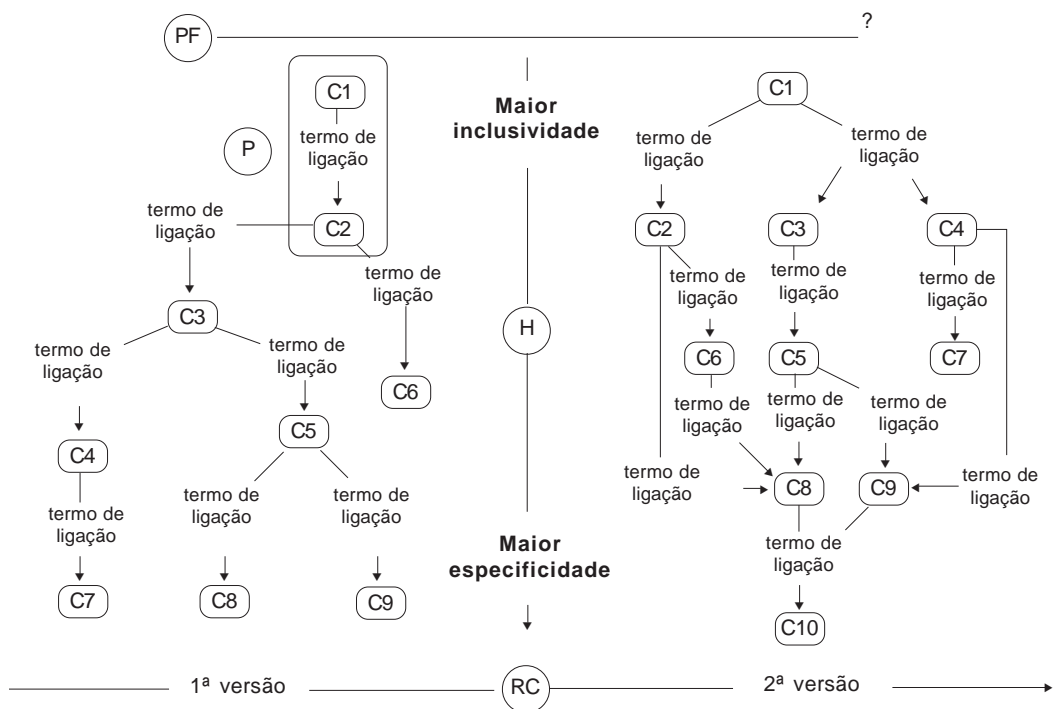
PF ?

Maior inclusividade

H

Maior especificidade

P

C1
termo de ligação
C2
termo de ligação
termo de ligação
C3
termo de ligação
termo de ligação
C6
C4
termo de ligação
C5
termo de ligação
termo de ligação
C7
C8
C9

C1
termo de ligação
termo de ligação
C2
C3
C4
termo de ligação
termo de ligação
termo de ligação
C6
C5
C7
termo de ligação
termo de ligação
termo de ligação
termo de ligação
C8
C9
termo de ligação
termo de ligação
C10

1ª versão RC 2ª versão